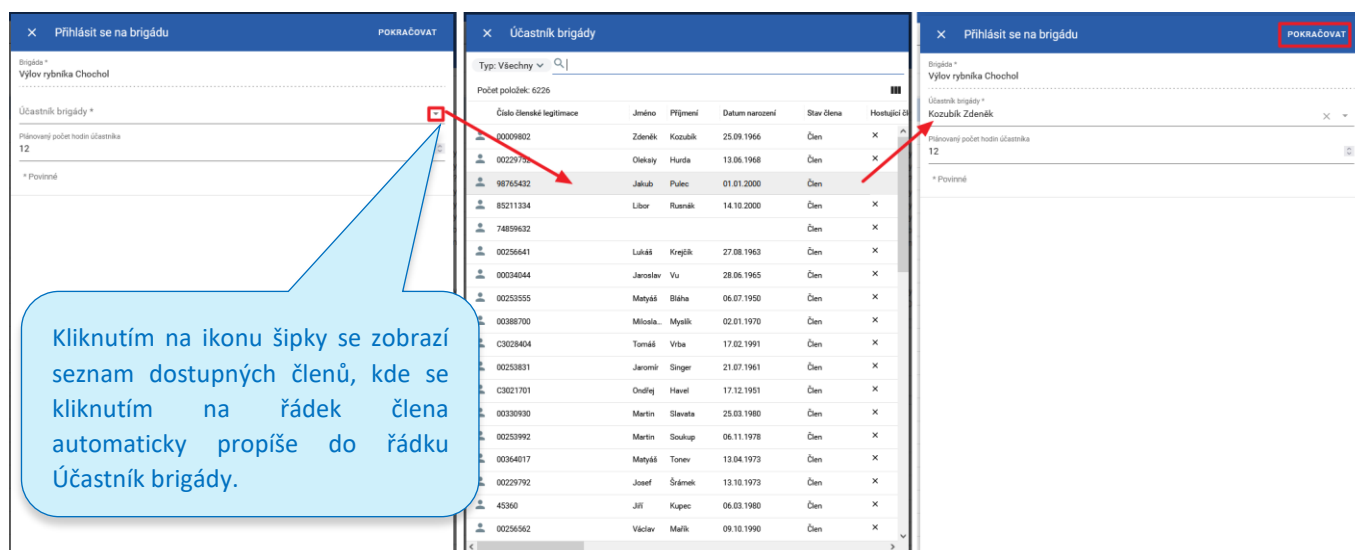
× Přihlásit se na brigádu POKRAČOVAT

Brigáda *
Výlov rybníka Chochol

Účastník brigády *

Plánovaný počet hodin účastníka
12

* Povinné

Kliknutím na ikonu šipky se zobrazí seznam dostupných členů, kde se kliknutím na řádek člena automaticky propíše do řádku Účastník brigády.

× Účastník brigády

Typ: Všechny

Počet položek: 6226

| Číslo členské legitimace | Jméno | Příjmení | Datum narození | Stav člena | Hostující čl |
|---|---|---|---|---|---|
| 00009802 | Zdeněk | Kozubík | 25.09.1966 | Člen | × |
| 0022975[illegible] | Oleksiy | Hurda | 13.06.1968 | Člen | × |
| 98765432 | Jakub | Pulec | 01.01.2000 | Člen | |
| 85211334 | Libor | Rusnák | 14.10.2000 | Člen | × |
| 74859632 | | | | Člen | × |
| 00256641 | Lukáš | Krejčík | 27.08.1963 | Člen | × |
| 00034044 | Jaroslav | Vu | 28.06.1965 | Člen | × |
| 00253555 | Matyáš | Bláha | 06.07.1950 | Člen | × |
| 00388700 | Milosla... | Myslík | 02.01.1970 | Člen | × |
| C3028404 | Tomáš | Vrba | 17.02.1991 | Člen | × |
| 00253831 | Jaromír | Singer | 21.07.1961 | Člen | × |
| C3021701 | Ondřej | Havel | 17.12.1951 | Člen | × |
| 00330930 | Martin | Slavata | 25.03.1980 | Člen | × |
| 00253992 | Martin | Soukup | 06.11.1978 | Člen | × |
| 00364017 | Matyáš | Tonev | 13.04.1973 | Člen | × |
| 00229792 | Josef | Šrámek | 13.10.1973 | Člen | × |
| 45360 | Jiří | Kupec | 06.03.1980 | Člen | × |
| 00256562 | Václav | Mařík | 09.10.1990 | Člen | × |

× Přihlásit se na brigádu POKRAČOVAT

Brigáda *
Výlov rybníka Chochol

Účastník brigády *
Kozubík Zdeněk

Plánovaný počet hodin účastníka
12

* Povinné